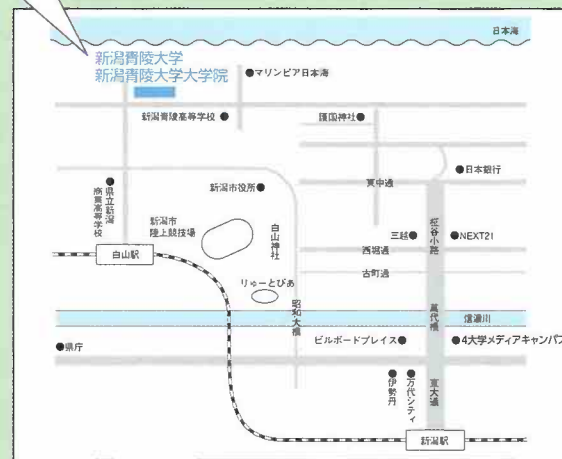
日本海

新潟青陵大学
新潟青陵大学大学院

マリンピア日本海

新潟青陵高等学校

護国神社

日本銀行

新潟市役所

東中通

県立新潟商業高等学校

新潟市陸上競技場

白山神社

三越

柾谷小路

NEXT21

西堀通

古町通

白山駅

りゅーとぴあ

昭和大橋

萬代橋

信濃川

県庁

ビルボードプレイス

4大学メディアキャンパ

伊勢丹

万代シティ

東大通

新潟駅